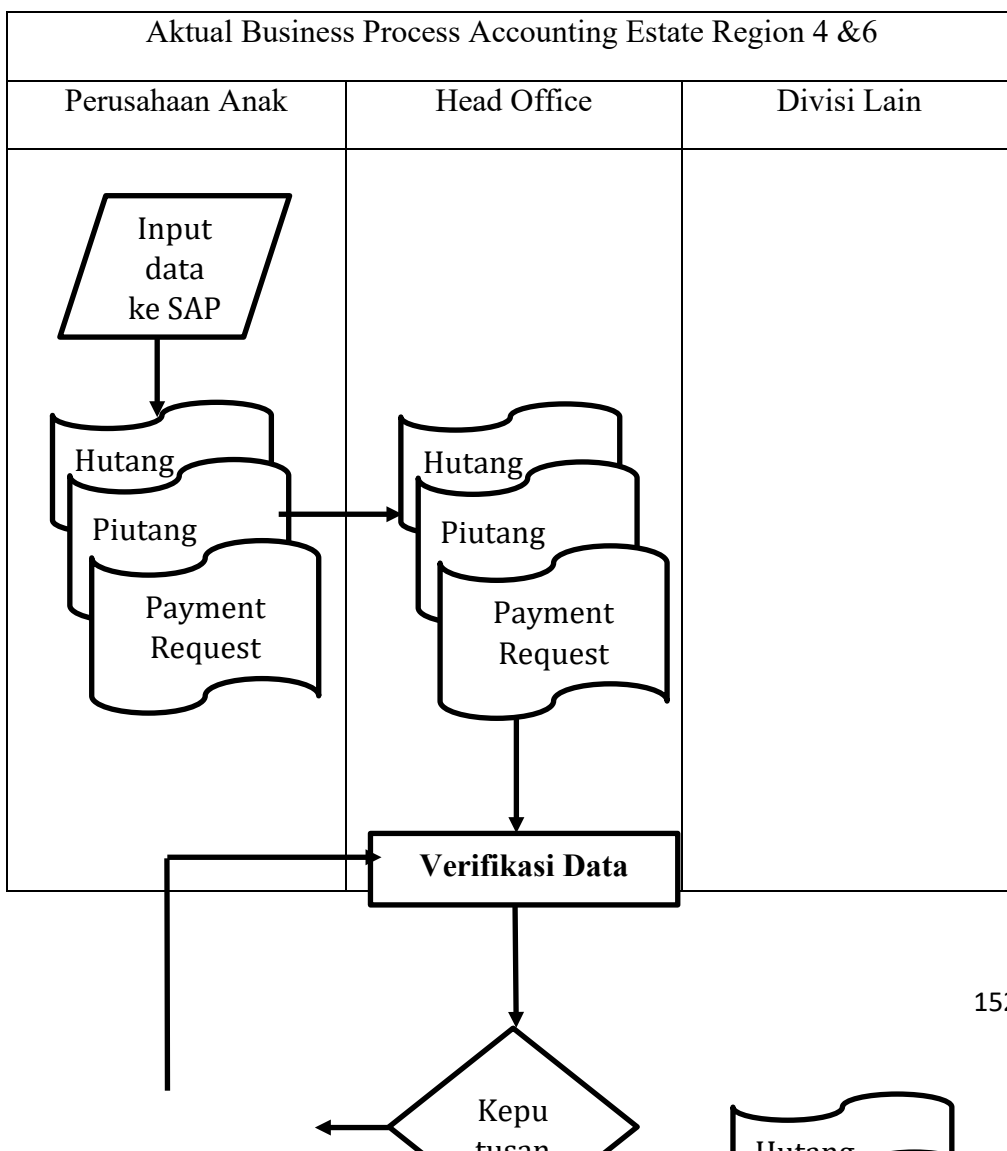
Aktual Business Process Accounting Estate Region 4 &6

| Perusahaan Anak | Head Office | Divisi Lain |
|---|---|---|

Input data ke SAP

Hutang

Piutang

Payment Request

Hutang

Piutang

Payment Request

Verifikasi Data

15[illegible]

Kepu tusan

Hutang